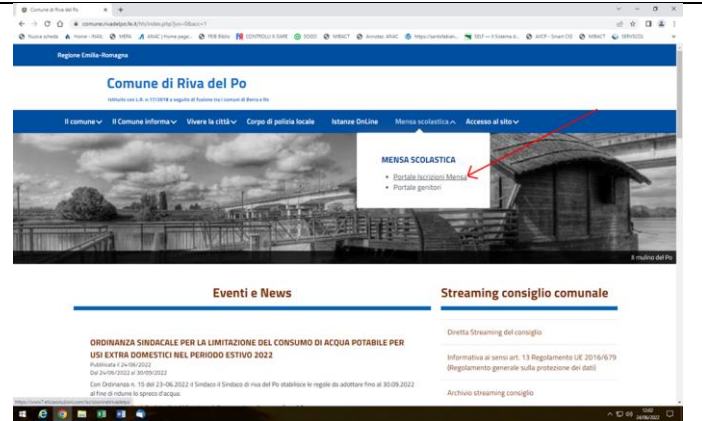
Comune di Riva del Po

comune.rivadelpo.fe.it/h/index.php

Nuova scheda | Home - MAIL | MEPA | ANAC | Home page | PEB Bdilo | CONTROLLI E GARE | SOGEI | MIBACT | Accesso ANAC | SELF | AVCP - Smart CIG | MIBACT | SERVIZIOL

Regione Emilia-Romagna

Comune di Riva del Po

Istituito con L.R. n. 17/2018 a seguito di fusione tra i Comuni di Berra e Ro

Il comune | Il Comune informa | Vivere la città | Corpo di polizia locale | Istanze OnLine | Mensa scolastica | Accesso al sito

MENSA SCOLASTICA

• Portale Iscrizioni Mensa
• Portale genitori

Il mulino del Po

Eventi e News

ORDINANZA SINDACALE PER LA LIMITAZIONE DEL CONSUMO DI ACQUA POTABILE PER USI EXTRA DOMESTICI NEL PERIODO ESTIVO 2022

Pubblicata il 24/06/2022
Dal 24/06/2022 al 30/09/2022

Con Ordinanza n. 15 del 23-06.2022 il Sindaco il Sindaco di riva del Po stabilisce le regole da adottare fino al 30.09.2022 al fine di ridurre lo spreco d'acqua.

Streaming consiglio comunale

Diretta Streaming del consiglio

Informativa ai sensi art. 13 Regolamento UE 2016/679 (Regolamento generale sulla protezione dei dati)

Archivio streaming consiglio

24/06/2022